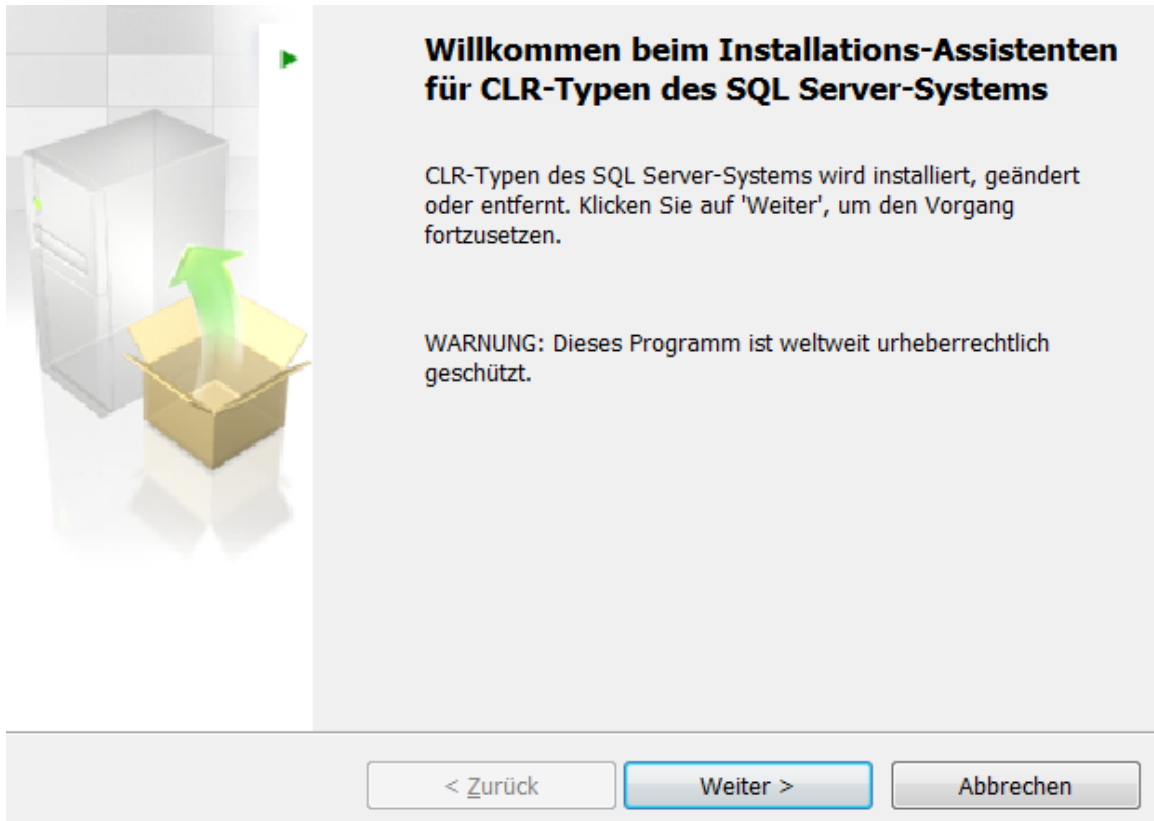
Willkommen beim Installations-Assistenten für CLR-Typen des SQL Server-Systems

CLR-Typen des SQL Server-Systems wird installiert, geändert oder entfernt. Klicken Sie auf 'Weiter', um den Vorgang fortzusetzen.

WARNUNG: Dieses Programm ist weltweit urheberrechtlich geschützt.

< Zurück

Weiter >

Abbrechen